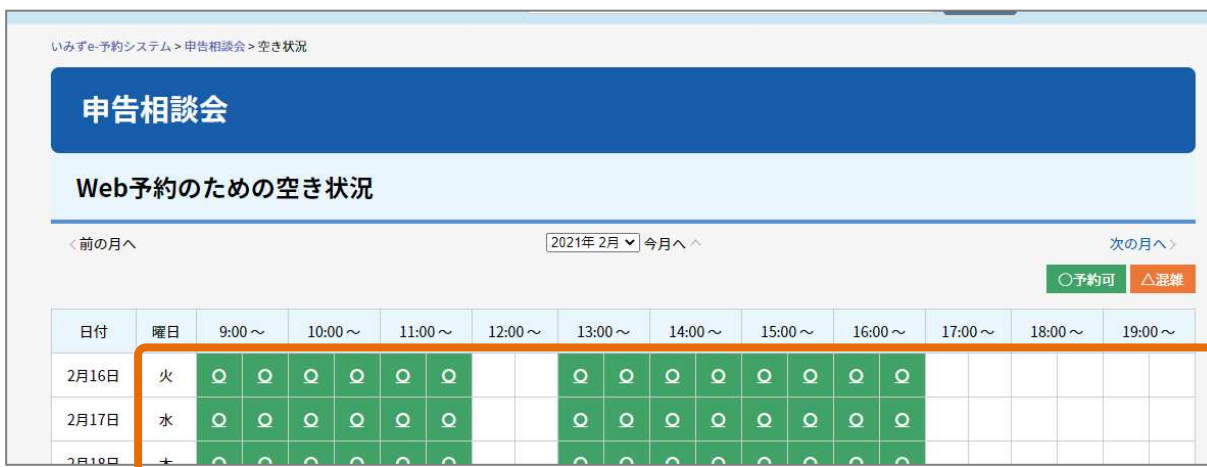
いみずe-予約システム > 申告相談会 > 空き状況

申告相談会

Web予約のための空き状況

〈前の月へ

2021年 2月 今月へ

次の月へ〉

○予約可 △混雑

| 日付 | 曜日 | 9:00～ | | 10:00～ | | 11:00～ | | 12:00～ | | 13:00～ | | 14:00～ | | 15:00～ | | 16:00～ | | 17:00～ | | 18:00～ | | 19:00～ | |
|---|---|---|---|---|---|---|---|---|---|---|---|---|---|---|---|---|---|---|---|---|---|---|---|
| 2月16日 | 火 | ○ | ○ | ○ | ○ | ○ | ○ | | | ○ | ○ | ○ | ○ | ○ | ○ | ○ | ○ | | | | | | |
| 2月17日 | 水 | ○ | ○ | ○ | ○ | ○ | ○ | | | ○ | ○ | ○ | ○ | ○ | ○ | ○ | ○ | | | | | | |
| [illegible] | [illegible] | | | | | | | | | | | | | | | | | | | | | | |